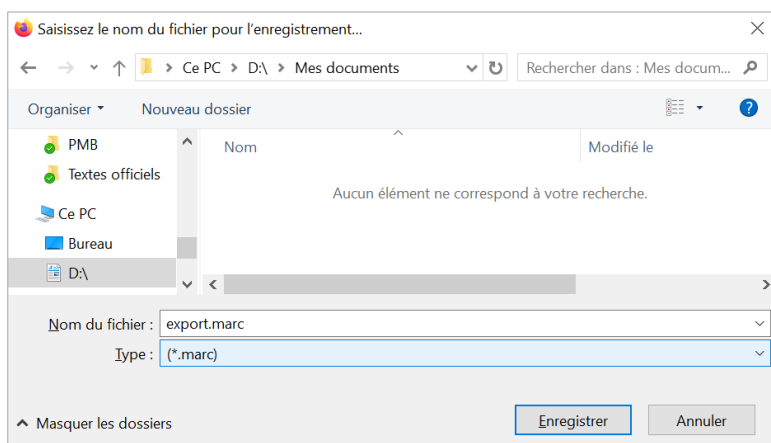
Saisissez le nom du fichier pour l'enregistrement...

Ce PC > D:\ > Mes documents

Rechercher dans : Mes docum...

Organiser ▾ Nouveau dossier

PMB
Textes officiels
Ce PC
Bureau
D:\

Nom
Modifié le

Aucun élément ne correspond à votre recherche.

Nom du fichier : export.marc
Type : (*.marc)

Masquer les dossiers

Enregistrer Annuler